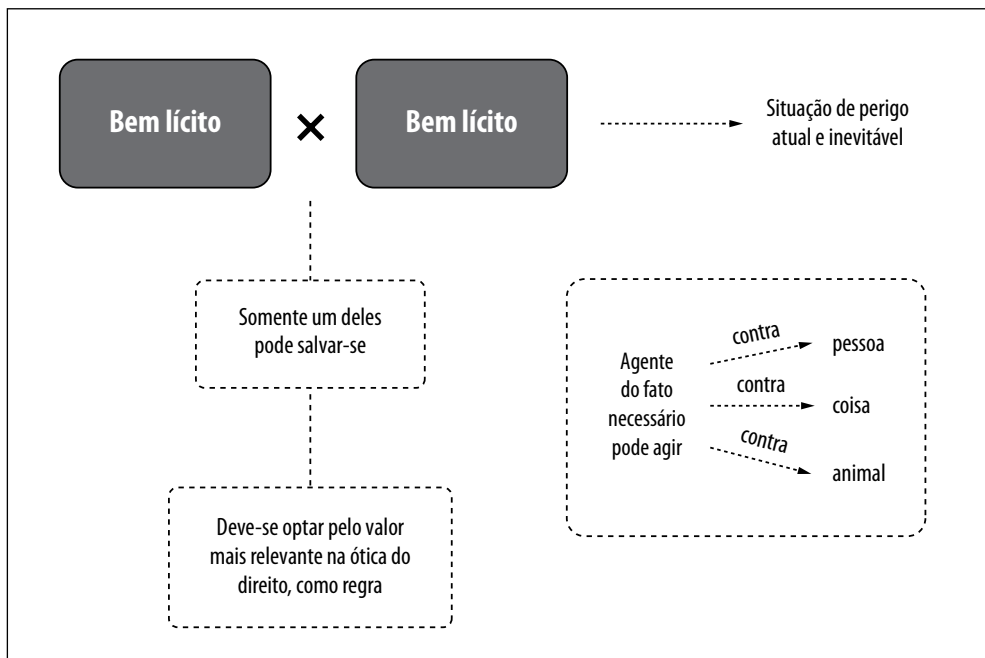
Bem lícito × Bem lícito

Situação de perigo atual e inevitável

Somente um deles pode salvar-se

Deve-se optar pelo valor mais relevante na ótica do direito, como regra

Agente do fato necessário pode agir

contra pessoa

contra coisa

contra animal